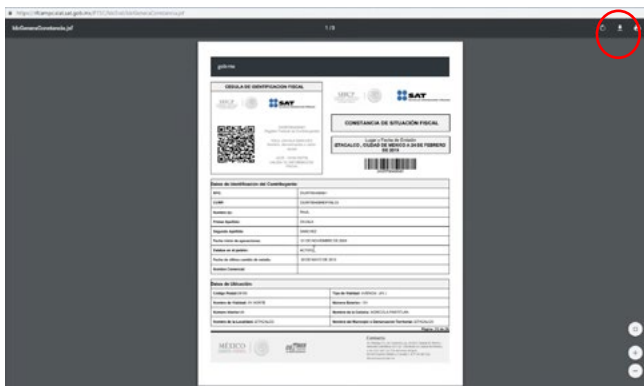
https://rfcampc.siat.sat.gob.mx/PTSC/IdcSiat/IdcGeneraConstancia.jsf

IdcGeneraConstancia.jsf

1 / 3

gob.mx

CÉDULA DE IDENTIFICACIÓN FISCAL

SHCP

SAT

SHCP

SAT

CONSTANCIA DE SITUACIÓN FISCAL

Lugar y Fecha de Emisión
IZTACALCO , CIUDAD DE MEXICO A 24 DE FEBRERO DE 2019

Datos de Identificación del Contribuyente:

| RFC: | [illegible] |
|---|---|
| CURP: | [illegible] |
| Nombre (s): | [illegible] |
| Primer Apellido: | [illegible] |
| Segundo Apellido: | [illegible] |
| Fecha inicio de operaciones: | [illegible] |
| Estatus en el padrón: | ACTIVO |
| Fecha de último cambio de estado: | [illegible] |
| Nombre Comercial: | |

Datos de Ubicación:

| Código Postal: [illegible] | Tipo de Vialidad: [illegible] |
|---|---|
| Nombre de Vialidad: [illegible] | Número Exterior: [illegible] |
| Número Interior: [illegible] | Nombre de la Colonia: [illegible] |
| Nombre de la Localidad: IZTACALCO | Nombre del Municipio o Demarcación Territorial: IZTACALCO |

Página [1] de [3]

MÉXICO

Contacto

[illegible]